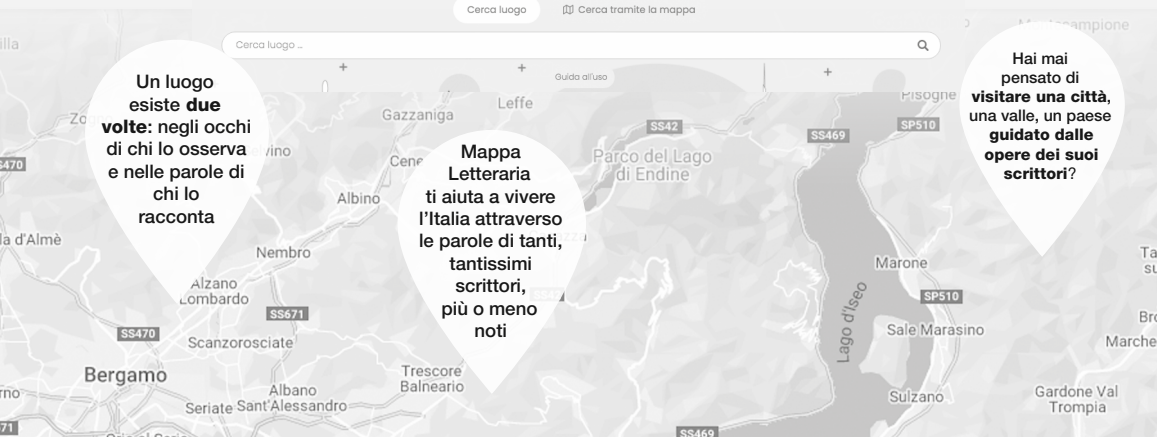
Cerca luogo

Cerca tramite la mappa

Cerca luogo ...

Guida all'uso

Un luogo esiste due volte: negli occhi di chi lo osserva e nelle parole di chi lo racconta

Mappa Letteraria ti aiuta a vivere l'Italia attraverso le parole di tanti, tantissimi scrittori, più o meno noti

Hai mai pensato di visitare una città, una valle, un paese guidato dalle opere dei suoi scrittori?

Leffe
Gazzaniga
SS42
Parco del Lago di Endine
SS469
SP510
Pisogne
Albino
Nembro
Alzano Lombardo
SS671
SS470
Scanzorosciate
Bergamo
Trescore Balneario
Albano Sant'Alessandro
Seriate
Lago d'Iseo
Marone
SP510
Sale Marasino
Sulzano
Gardone Val Trompia
SS469
Marche
Bro
la d'Almè
S470
Montecampione